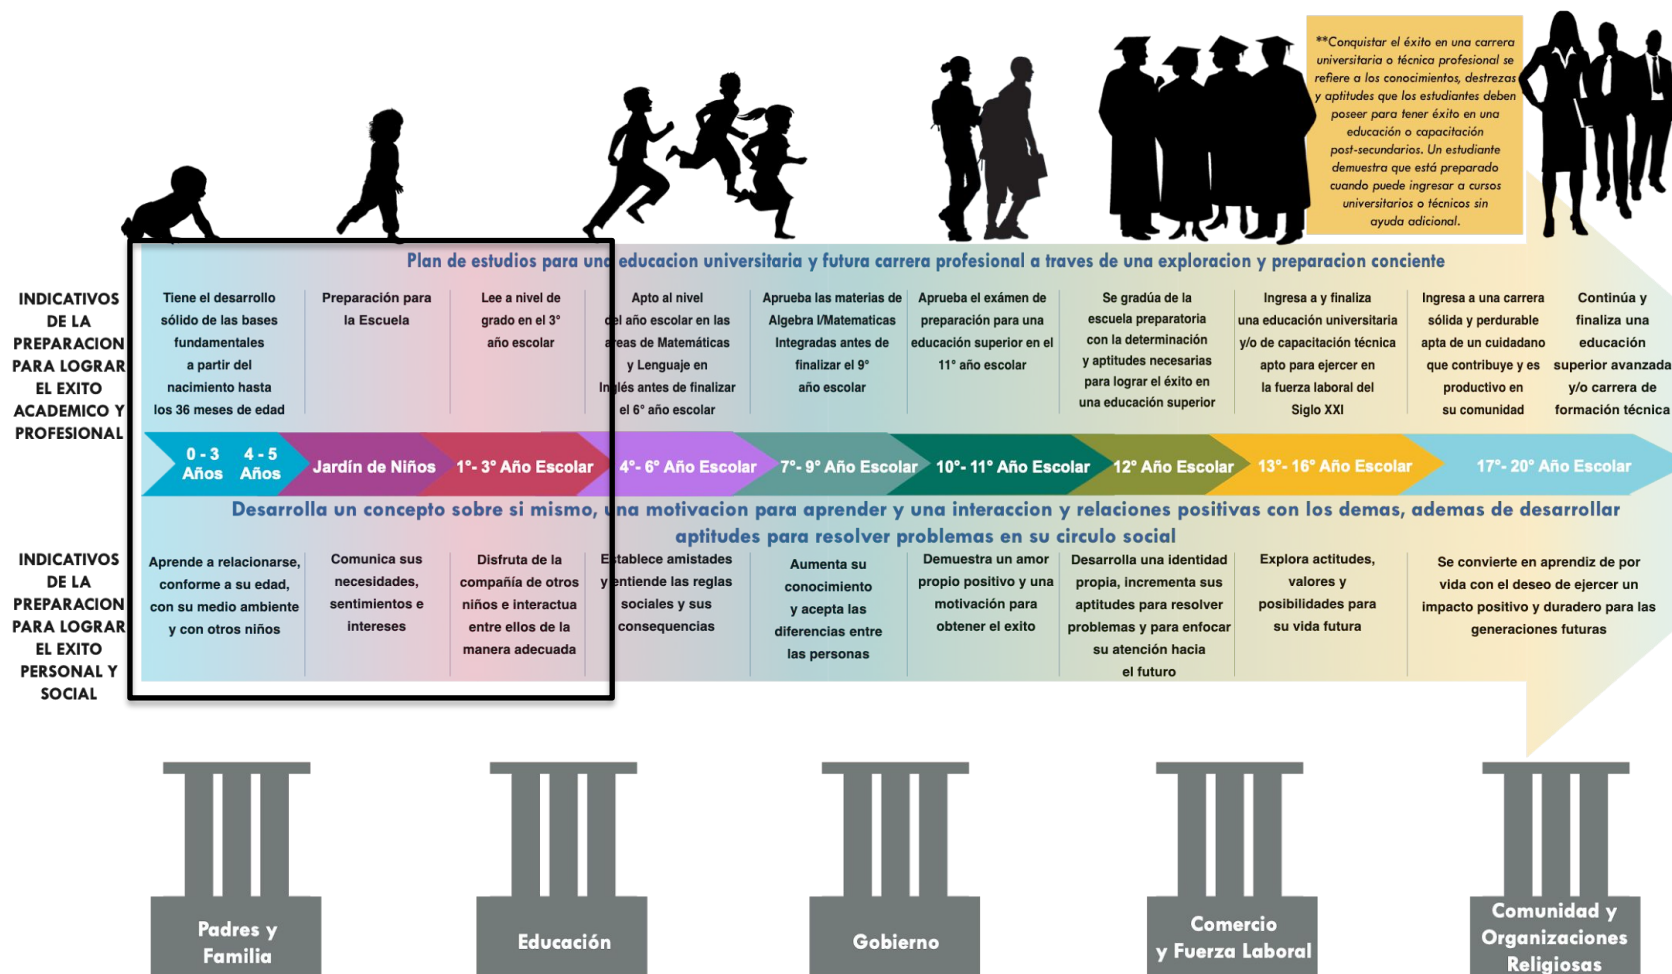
**Conquistar el éxito en una carrera universitaria o técnica profesional se refiere a los conocimientos, destrezas y aptitudes que los estudiantes deben poseer para tener éxito en una educación o capacitación post-secundarios. Un estudiante demuestra que está preparado cuando puede ingresar a cursos universitarios o técnicos sin ayuda adicional.

Plan de estudios para una educacion universitaria y futura carrera profesional a traves de una exploracion y preparacion conciente

INDICATIVOS DE LA PREPARACION PARA LOGRAR EL EXITO ACADEMICO Y PROFESIONAL

Tiene el desarrollo sólido de las bases fundamentales a partir del nacimiento hasta los 36 meses de edad

Preparación para la Escuela

Lee a nivel de grado en el 3° año escolar

Apto al nivel del año escolar en las areas de Matemáticas y Lenguaje en Inglés antes de finalizar el 6° año escolar

Aprueba las materias de Algebra I/Matematicas Integradas antes de finalizar el 9° año escolar

Aprueba el exámen de preparación para una educación superior en el 11° año escolar

Se gradúa de la escuela preparatoria con la determinación y aptitudes necesarias para lograr el éxito en una educación superior

Ingresa a y finaliza una educación universitaria y/o de capacitación técnica apto para ejercer en la fuerza laboral del Siglo XXI

Ingresa a una carrera sólida y perdurable apta de un cuidadano que contribuye y es productivo en su comunidad

Continúa y finaliza una educación superior avanzada y/o carrera de formación técnica

0 - 3 Años | 4 - 5 Años | Jardín de Niños | 1°- 3° Año Escolar | 4°- 6° Año Escolar | 7°- 9° Año Escolar | 10°- 11° Año Escolar | 12° Año Escolar | 13°- 16° Año Escolar | 17°- 20° Año Escolar

Desarrolla un concepto sobre si mismo, una motivacion para aprender y una interaccion y relaciones positivas con los demas, ademas de desarrollar aptitudes para resolver problemas en su circulo social

INDICATIVOS DE LA PREPARACION PARA LOGRAR EL EXITO PERSONAL Y SOCIAL

Aprende a relacionarse, conforme a su edad, con su medio ambiente y con otros niños

Comunica sus necesidades, sentimientos e intereses

Disfruta de la compañía de otros niños e interactua entre ellos de la manera adecuada

Establece amistades y entiende las reglas sociales y sus consequencias

Aumenta su conocimiento y acepta las diferencias entre las personas

Demuestra un amor propio positivo y una motivación para obtener el exito

Desarrolla una identidad propia, incrementa sus aptitudes para resolver problemas y para enfocar su atención hacia el futuro

Explora actitudes, valores y posibilidades para su vida futura

Se convierte en aprendiz de por vida con el deseo de ejercer un impacto positivo y duradero para las generaciones futuras

Padres y Familia

Educación

Gobierno

Comercio y Fuerza Laboral

Comunidad y Organizaciones Religiosas